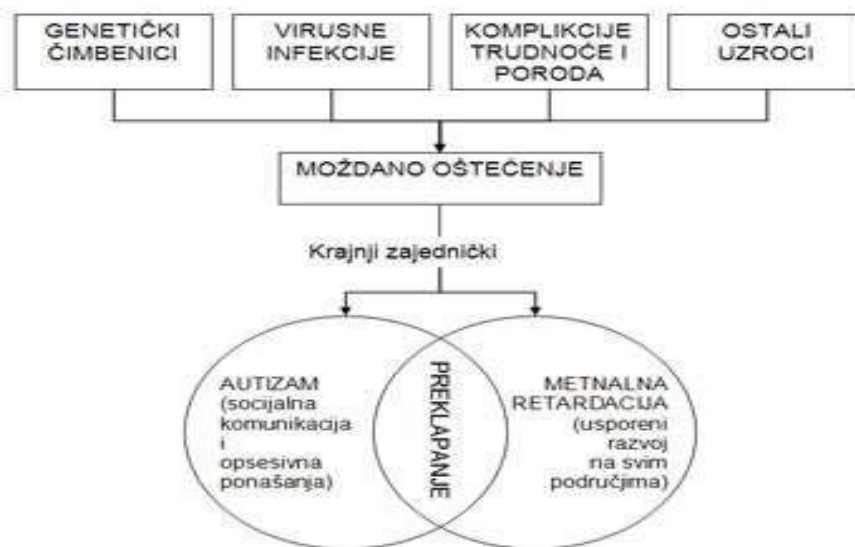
GENETIČKI ČIMBENICI

VIRUSNE INFEKCIJE

KOMPLIKCIJE TRUDNOĆE I PORODA

OSTALI UZROCI

MOŽDANO OŠTEĆENJE

Krajnji zajednički

AUTIZAM (socijalna komunikacja i opsesivna ponašanja)

PREKLAPANJE

METNALNA RETARDACIJA (usporeni razvoj na svim područjima)